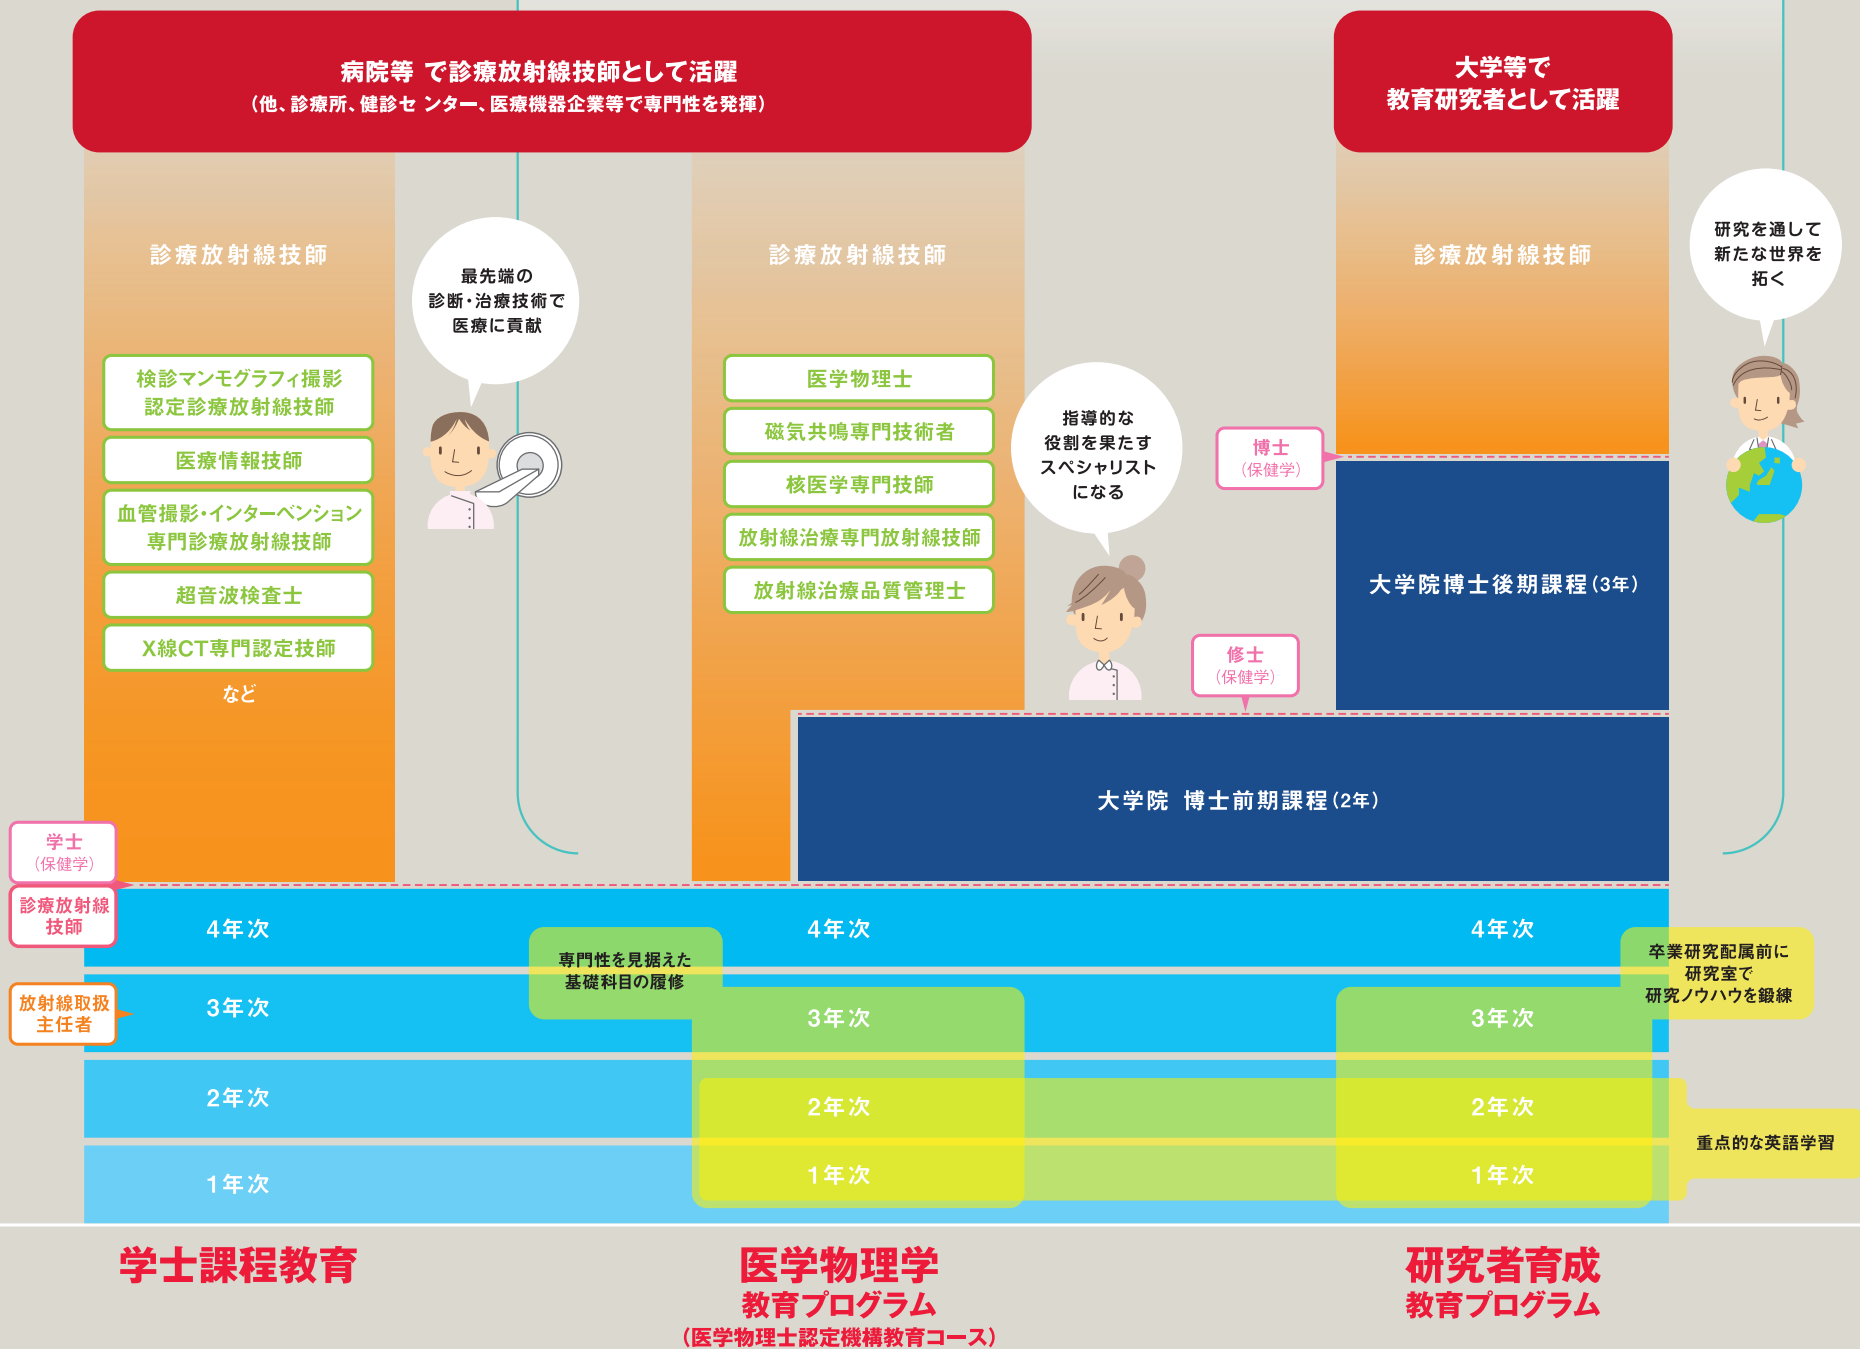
病院等 で診療放射線技師として活躍
(他、診療所、健診セ ンター、医療機器企業等で専門性を発揮)

大学等で
教育研究者として活躍

診療放射線技師

最先端の
診断・治療技術で
医療に貢献

検診マンモグラフィ撮影
認定診療放射線技師

医療情報技師

血管撮影・インターベンション
専門診療放射線技師

超音波検査士

X線CT専門認定技師

など

診療放射線技師

医学物理士

磁気共鳴専門技術者

核医学専門技師

放射線治療専門放射線技師

放射線治療品質管理士

指導的な
役割を果たす
スペシャリスト
になる

診療放射線技師

研究を通して
新たな世界を
拓く

博士
(保健学)

大学院博士後期課程(3年)

修士
(保健学)

大学院 博士前期課程(2年)

学士
(保健学)

診療放射線
技師

放射線取扱
主任者

4年次

専門性を見据えた
基礎科目の履修

4年次

4年次

卒業研究配属前に
研究室で
研究ノウハウを鍛錬

3年次

3年次

3年次

2年次

2年次

2年次

重点的な英語学習

1年次

1年次

1年次

学士課程教育

医学物理学
教育プログラム
(医学物理士認定機構教育コース)

研究者育成
教育プログラム